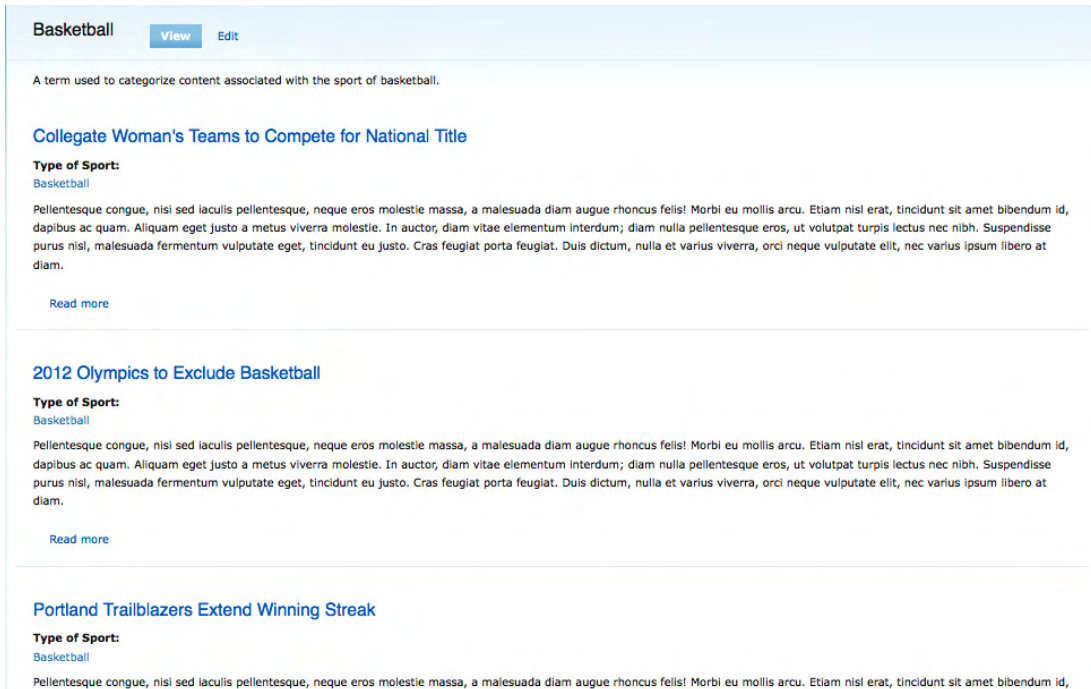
Basketball

View

Edit

A term used to categorize content associated with the sport of basketball.

Collegate Woman's Teams to Compete for National Title

Type of Sport:

Basketball

Pellentesque congue, nisi sed iaculis pellentesque, neque eros molestie massa, a malesuada diam augue rhoncus felis! Morbi eu mollis arcu. Etiam nisl erat, tincidunt sit amet bibendum id, dapibus ac quam. Aliquam eget justo a metus viverra molestie. In auctor, diam vitae elementum interdum; diam nulla pellentesque eros, ut volutpat turpis lectus nec nibh. Suspendisse purus nisl, malesuada fermentum vulputate eget, tincidunt eu justo. Cras feugiat porta feugiat. Duis dictum, nulla et varius viverra, orci neque vulputate elit, nec varius ipsum libero at diam.

Read more

2012 Olympics to Exclude Basketball

Type of Sport:

Basketball

Pellentesque congue, nisi sed iaculis pellentesque, neque eros molestie massa, a malesuada diam augue rhoncus felis! Morbi eu mollis arcu. Etiam nisl erat, tincidunt sit amet bibendum id, dapibus ac quam. Aliquam eget justo a metus viverra molestie. In auctor, diam vitae elementum interdum; diam nulla pellentesque eros, ut volutpat turpis lectus nec nibh. Suspendisse purus nisl, malesuada fermentum vulputate eget, tincidunt eu justo. Cras feugiat porta feugiat. Duis dictum, nulla et varius viverra, orci neque vulputate elit, nec varius ipsum libero at diam.

Read more

Portland Trailblazers Extend Winning Streak

Type of Sport:

Basketball

Pellentesque congue, nisi sed iaculis pellentesque, neque eros molestie massa, a malesuada diam augue rhoncus felis! Morbi eu mollis arcu. Etiam nisl erat, tincidunt sit amet bibendum id,